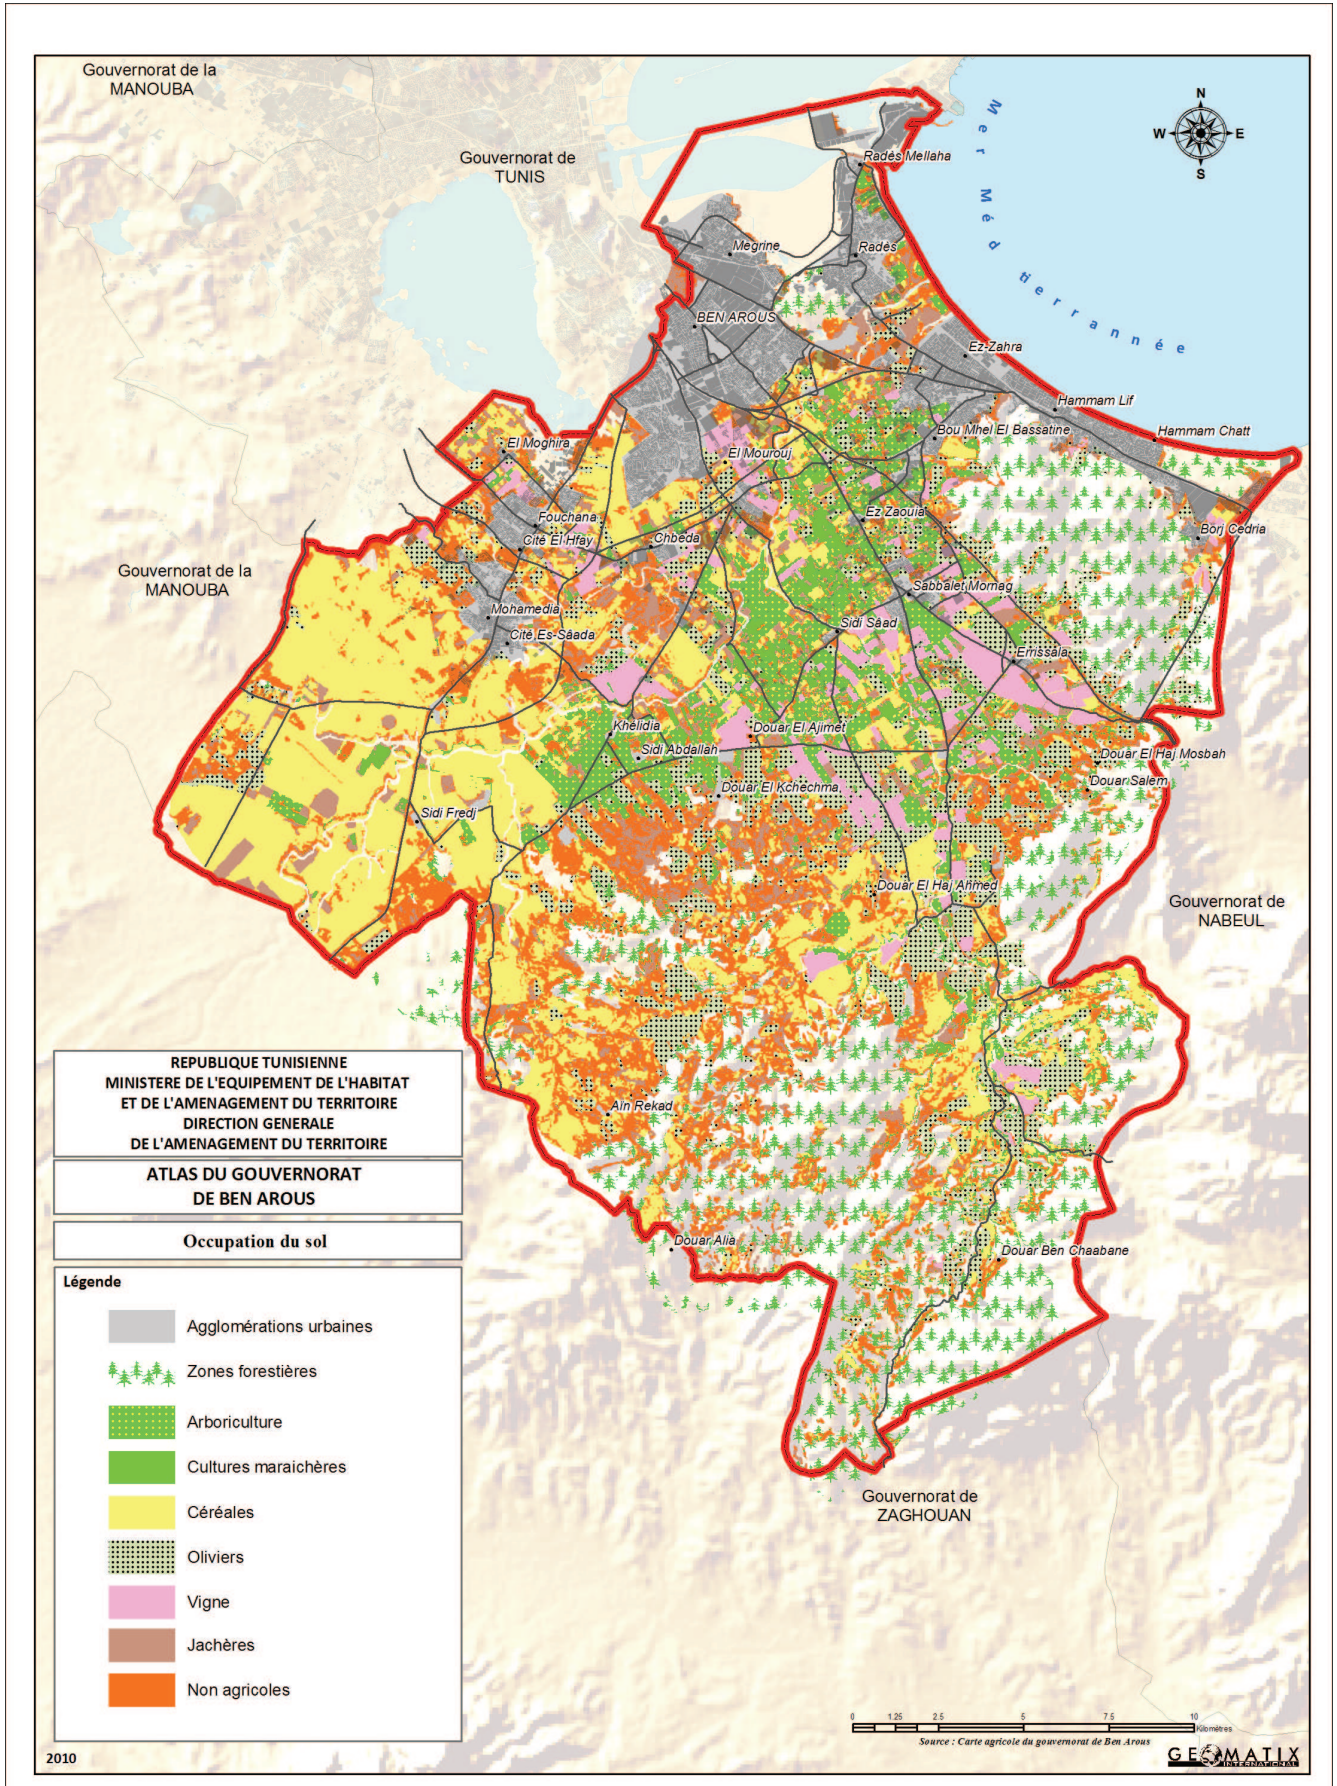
Gouvernorat de la MANOUBA

Gouvernorat de TUNIS

Mer Méditerranée

N
W E
S

Radès Mellaha
Megrine
Radès
BEN AROUS
Ez-Zahra
Hammam Lif
Hammam Chatt
Bou Mhel El Bassatine
El Moghira
El Mourouj
Fouchana
Cité El Hfay
Chbeda
Ez Zaouia
Borj Cedria
Gouvernorat de la MANOUBA
Sabbalet Mornag
Mohamedia
Cité Es-Sâada
Sidi Saad
Errissala
Khelidia
Sidi Abdallah
Douar El Ajimet
Douar El Haj Mosbah
Douar Salem
Douar El Kchechma
Sidi Fredj
Douar El Haj Ahmed
Gouvernorat de NABEUL
Ain Rekad
Douar Alia
Douar Ben Chaabane
Gouvernorat de ZAGHOUAN

REPUBLIQUE TUNISIENNE
MINISTERE DE L'EQUIPEMENT DE L'HABITAT ET DE L'AMENAGEMENT DU TERRITOIRE
DIRECTION GENERALE
DE L'AMENAGEMENT DU TERRITOIRE

ATLAS DU GOUVERNORAT DE BEN AROUS

Occupation du sol

Légende
Agglomérations urbaines
Zones forestières
Arboriculture
Cultures maraichères
Céréales
Oliviers
Vigne
Jachères
Non agricoles

0 1.25 2.5 5 7.5 10 Kilomètres
Source : Carte agricole du gouvernorat de Ben Arous

GEOMATIX INTERNATIONAL

2010